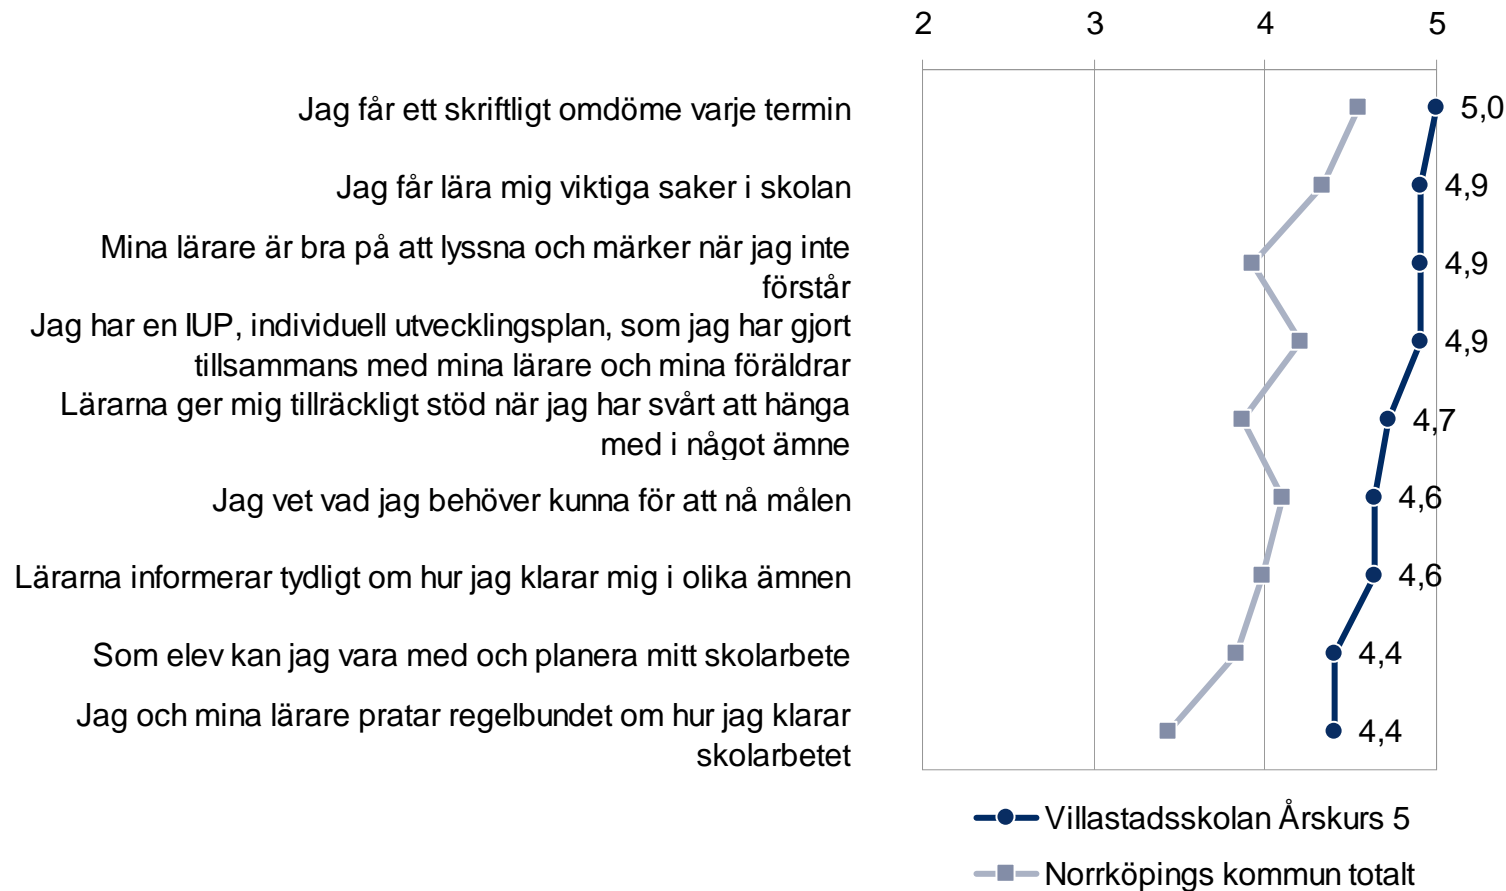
2
3
4
5

Jag får ett skriftligt omdöme varje termin
5,0

Jag får lära mig viktiga saker i skolan
4,9

Mina lärare är bra på att lyssna och märker när jag inte förstår
4,9

Jag har en IUP, individuell utvecklingsplan, som jag har gjort tillsammans med mina lärare och mina föräldrar
4,9

Lärarna ger mig tillräckligt stöd när jag har svårt att hänga med i något ämne
4,7

Jag vet vad jag behöver kunna för att nå målen
4,6

Lärarna informerar tydligt om hur jag klarar mig i olika ämnen
4,6

Som elev kan jag vara med och planera mitt skolarbete
4,4

Jag och mina lärare pratar regelbundet om hur jag klarar skolarbetet
4,4

Villastadsskolan Årskurs 5
Norrköpings kommun totalt